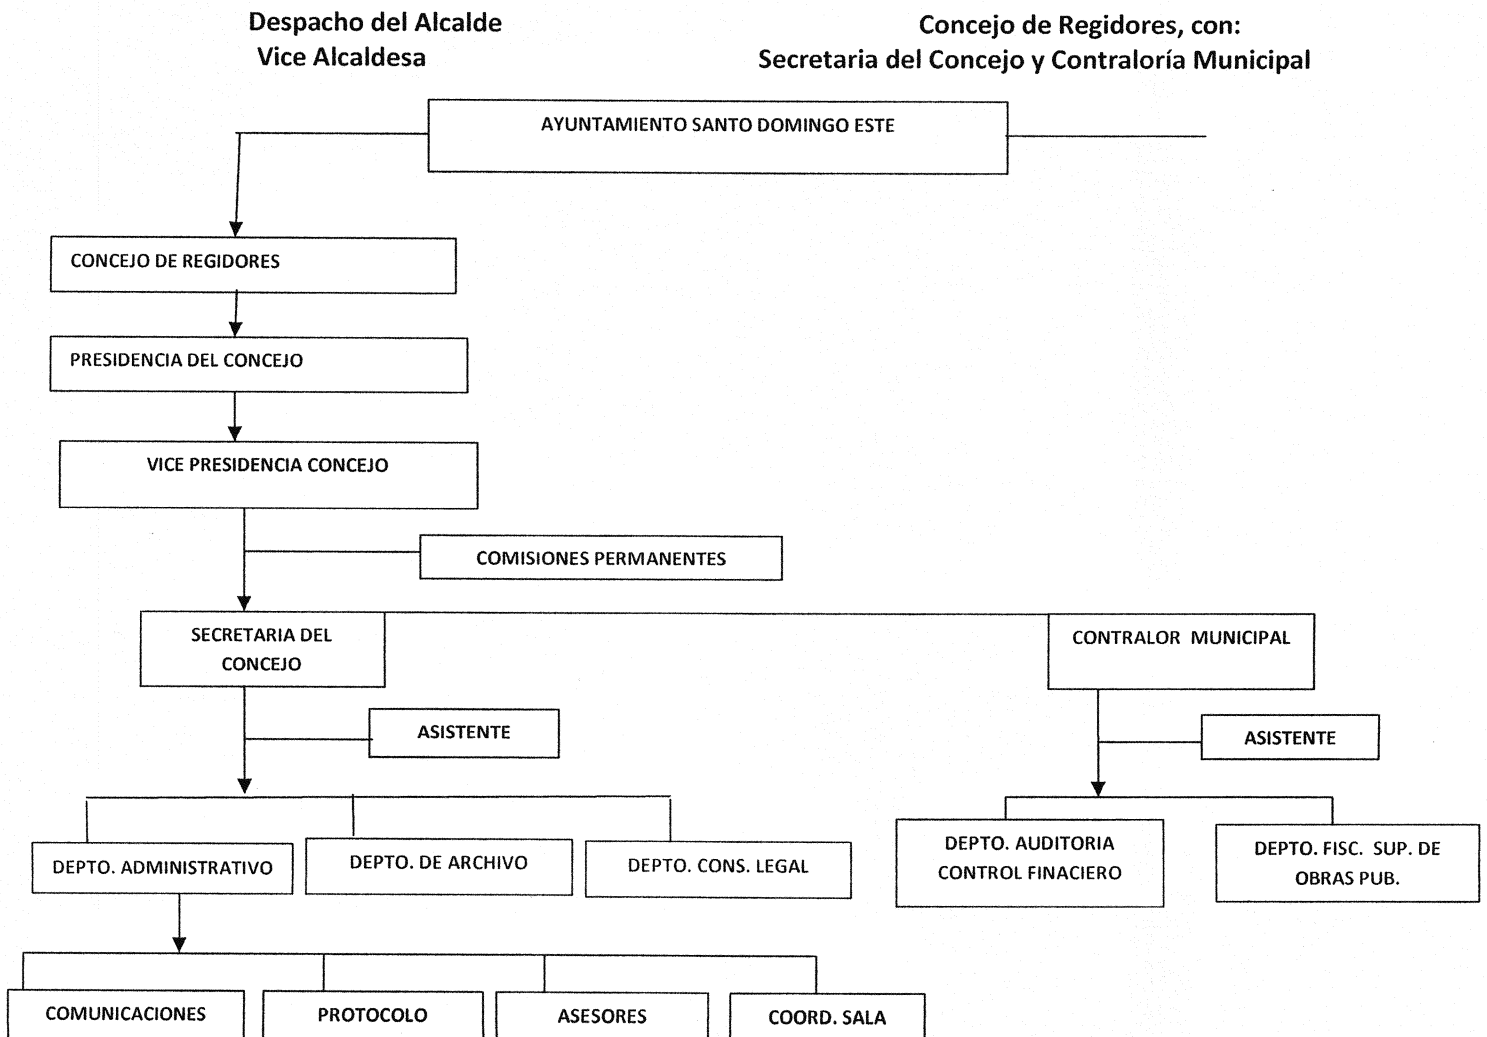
Despacho del Alcalde
Vice Alcaldesa

Concejo de Regidores, con:
Secretaria del Concejo y Contraloría Municipal

AYUNTAMIENTO SANTO DOMINGO ESTE

CONCEJO DE REGIDORES

PRESIDENCIA DEL CONCEJO

VICE PRESIDENCIA CONCEJO

COMISIONES PERMANENTES

SECRETARIA DEL CONCEJO

CONTRALOR MUNICIPAL

ASISTENTE

ASISTENTE

DEPTO. ADMINISTRATIVO

DEPTO. DE ARCHIVO

DEPTO. CONS. LEGAL

DEPTO. AUDITORIA CONTROL FINACIERO

DEPTO. FISC. SUP. DE OBRAS PUB.

COMUNICACIONES

PROTOCOLO

ASESORES

COORD. SALA